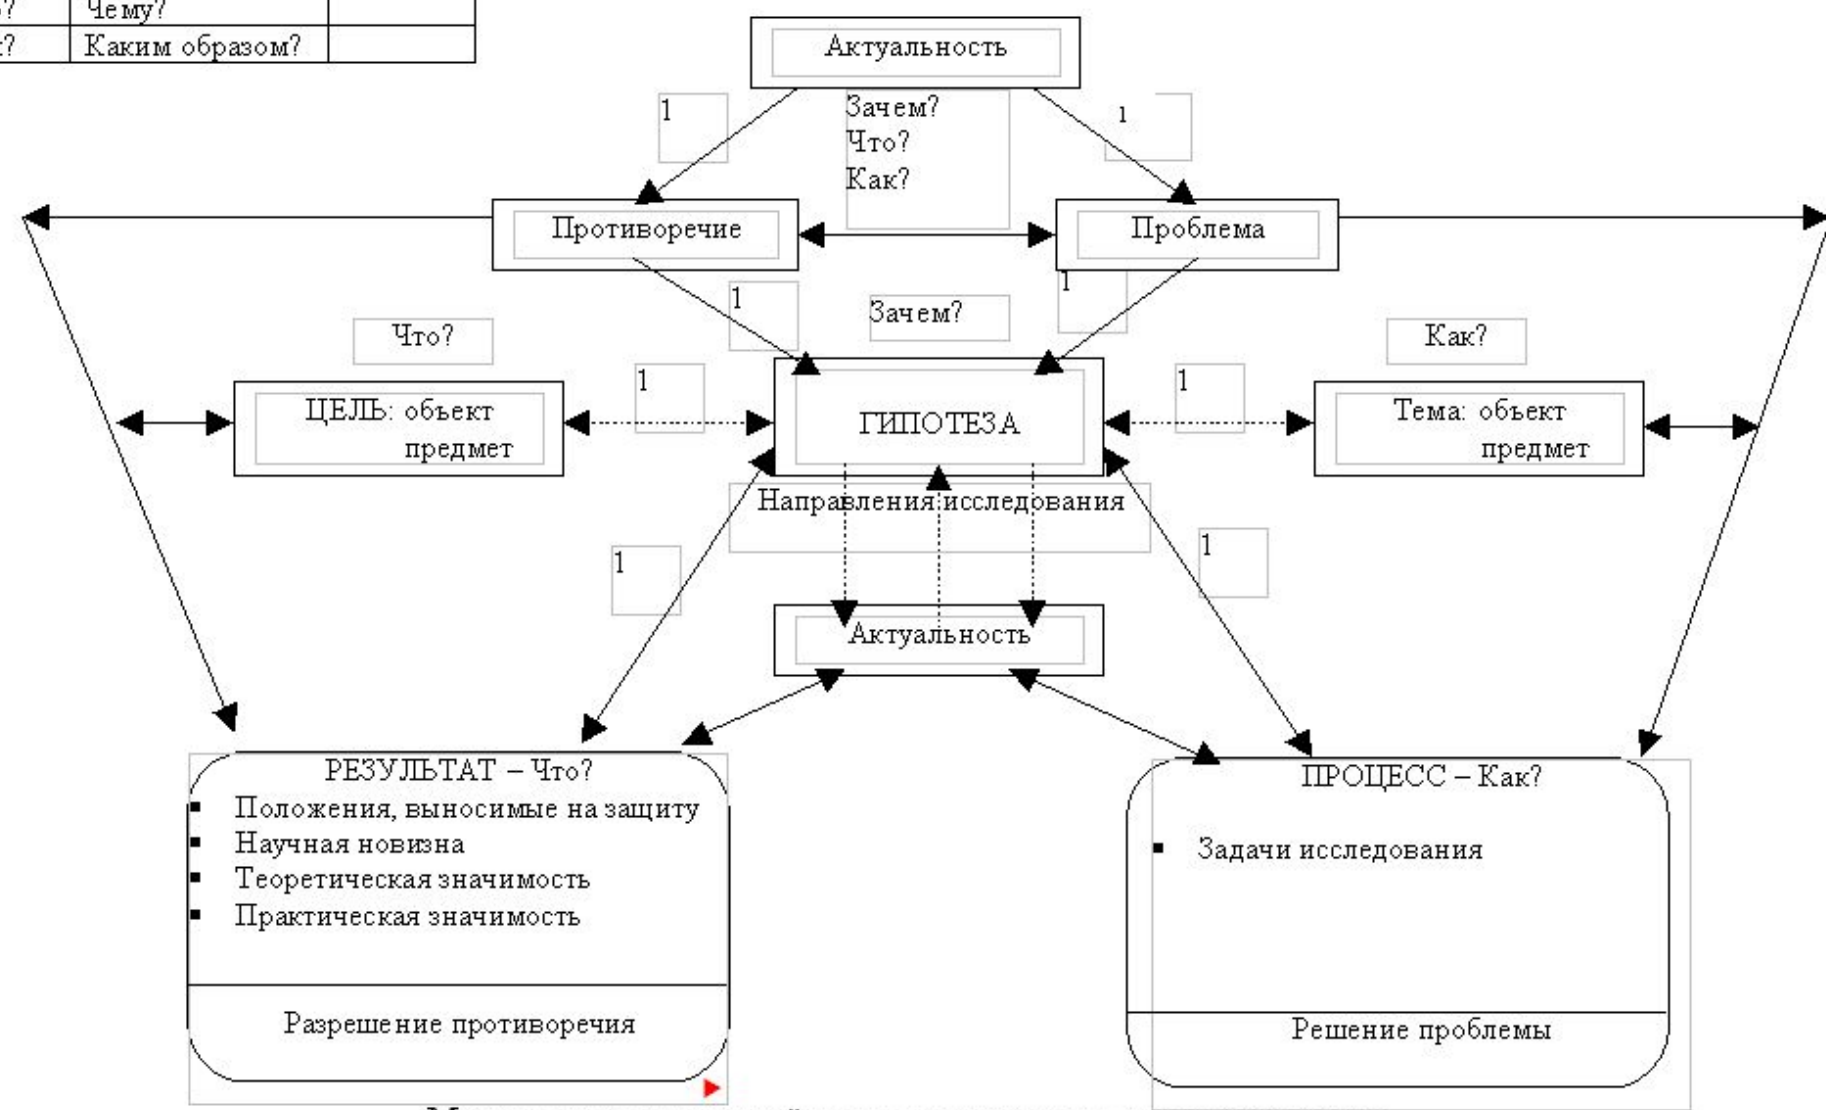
| ? | Чему? | |
|---|---|---|
| ? | Каким образом? | |

Актуальность

Зачем?
Что?
Как?

1

1

Противоречие

Проблема

1

1

Зачем?

Что?

Как?

1

1

ЦЕЛЬ: объект предмет

ГИПОТЕЗА

Тема: объект предмет

Направления исследования

1

1

Актуальность

РЕЗУЛЬТАТ – Что?
- Положения, выносимые на защиту
- Научная новизна
- Теоретическая значимость
- Практическая значимость

Разрешение противоречия

ПРОЦЕСС – Как?
- Задачи исследования

Решение проблемы

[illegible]